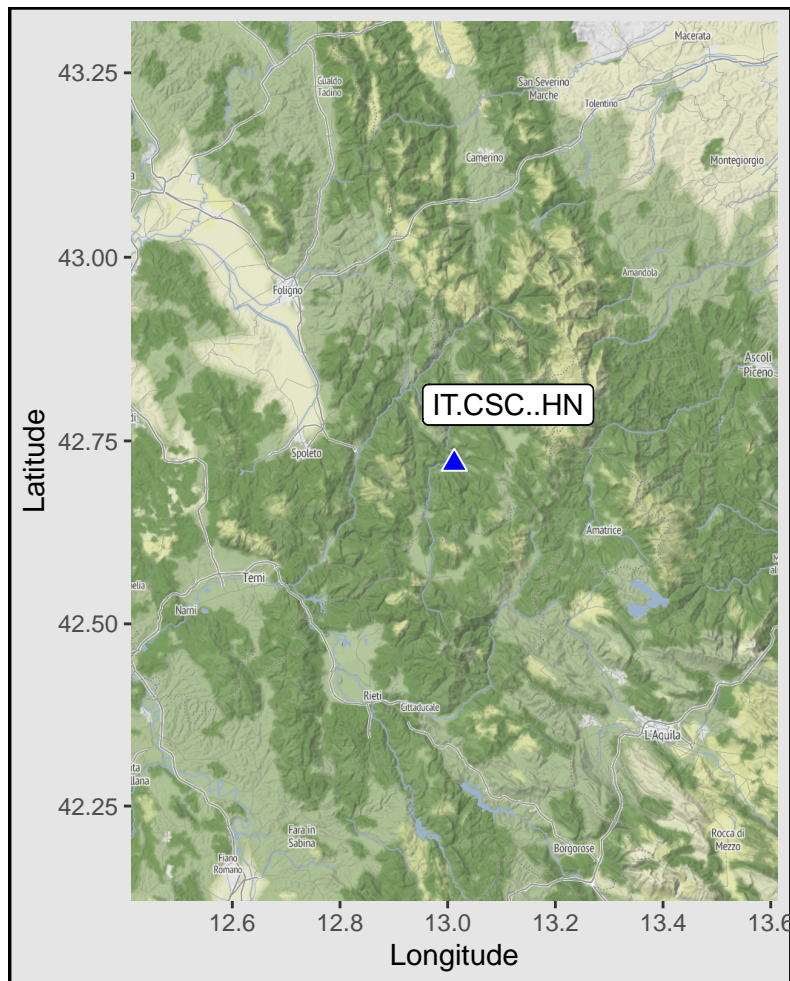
Macerata
Gualdo Tadino
San Severino Marche
Tolentino
Camerino
Montegiorgio
Foligno
Amandola
Ascoli Piceno
IT.CSC..HN
Spoleto
Amatrice
Terni
Narni
Rieti
Cittaducale
L'Aquila
Fara in Sabina
Fiano Romano
Borgorose
Rocca di Mezzo
43.25
43.00
42.75
42.50
42.25
Latitude
12.6
12.8
13.0
13.2
13.4
13.6
Longitude